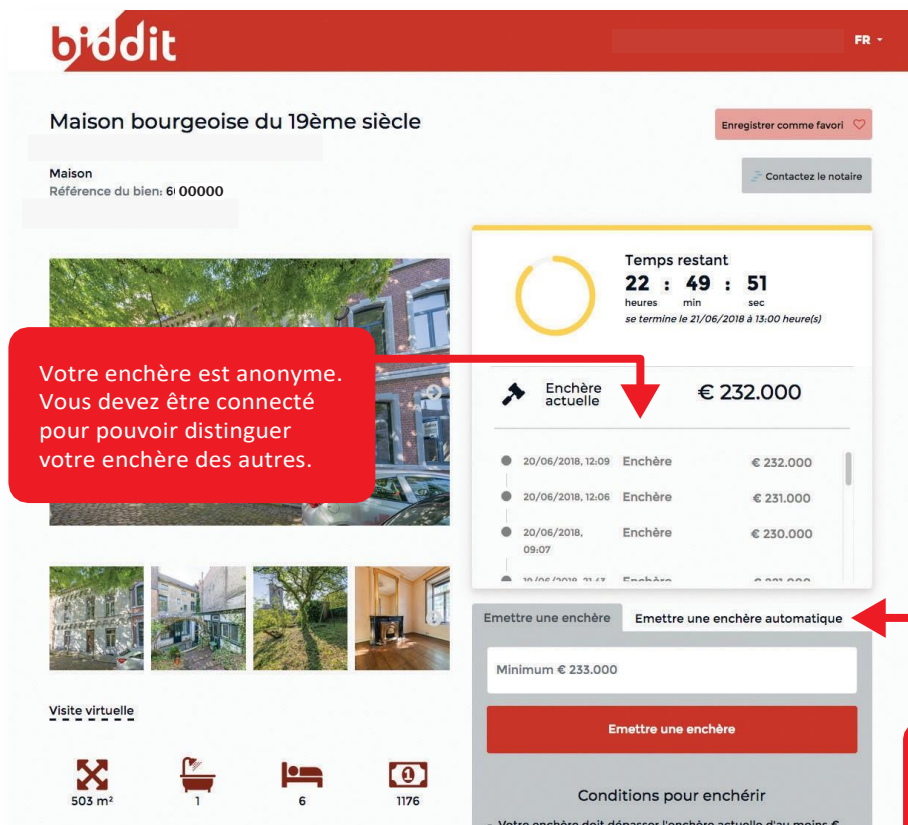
biddit

FR

Maison bourgeoise du 19ème siècle

Enregistrer comme favori

Maison
Référence du bien: 6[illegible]00000

Contactez le notaire

Temps restant
22 : 49 : 51
heures min sec
se termine le 21/06/2018 à 13:00 heure(s)

Votre enchère est anonyme. Vous devez être connecté pour pouvoir distinguer votre enchère des autres.

Enchère actuelle € 232.000

| | | |
|---|---|---|
| 20/06/2018, 12:09 | Enchère | € 232.000 |
| 20/06/2018, 12:06 | Enchère | € 231.000 |
| 20/06/2018, 09:07 | Enchère | € 230.000 |
| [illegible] | Enchère | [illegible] |

Emettre une enchère
Emettre une enchère automatique

Minimum € 233.000

Emettre une enchère

Visite virtuelle

503 m²
1
6
1176

Conditions pour enchérir

Votre enchère doit dépasser l'enchère actuelle d'au moins € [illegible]